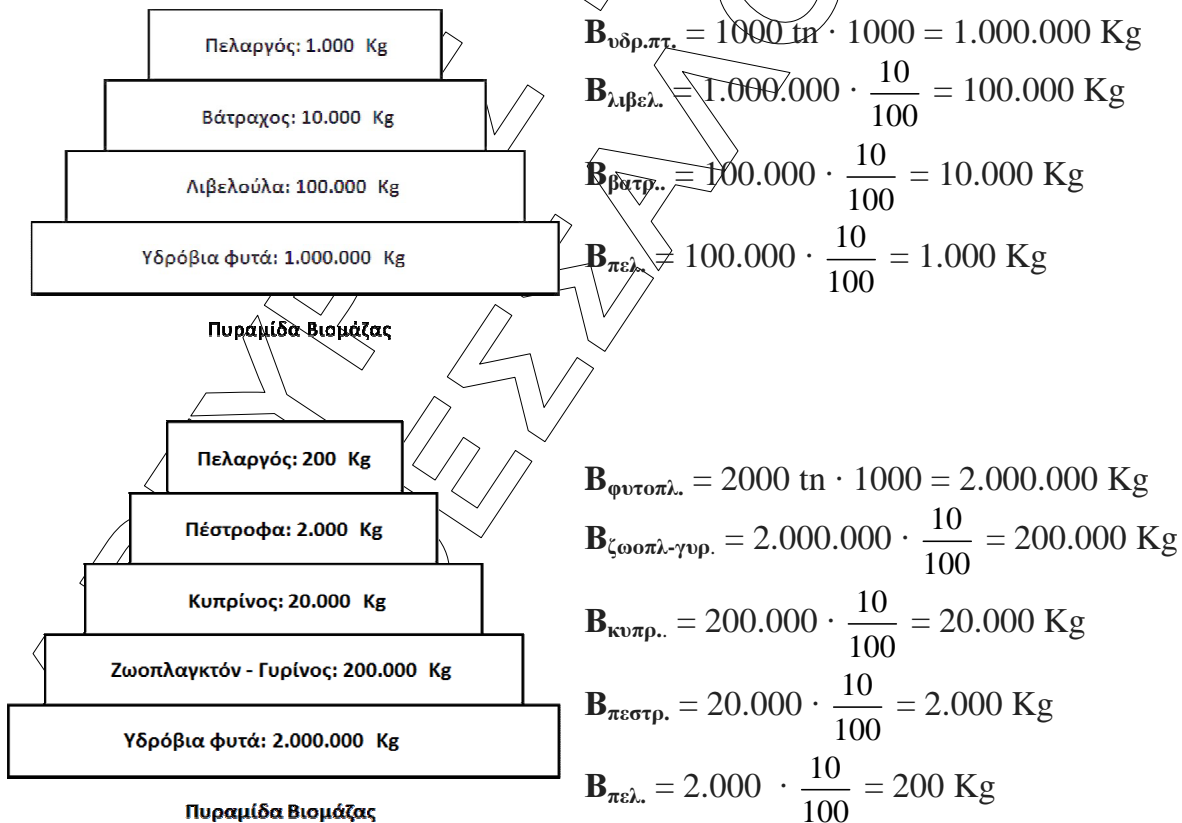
Πελαργός: 1.000 Kg

Βάτραχος: 10.000 Kg

Λιβελούλα: 100.000 Kg

Υδρόβια φυτά: 1.000.000 Kg

Πυραμίδα Βιομάζας

$\mathbf{B}_{\mathbf{υδρ.πτ.}} = 1000 \text{ tn} \cdot 1000 = 1.000.000 \text{ Kg}$

$\mathbf{B}_{\mathbf{λιβελ.}} = 1.000.000 \cdot \frac{10}{100} = 100.000 \text{ Kg}$

$\mathbf{B}_{\mathbf{βατρ..}} = 100.000 \cdot \frac{10}{100} = 10.000 \text{ Kg}$

$\mathbf{B}_{\mathbf{πελ.}} = 100.000 \cdot \frac{10}{100} = 1.000 \text{ Kg}$

Πελαργός: 200 Kg

Πέστροφα: 2.000 Kg

Κυπρίνος: 20.000 Kg

Ζωοπλαγκτόν - Γυρίνος: 200.000 Kg

Υδρόβια φυτά: 2.000.000 Kg

Πυραμίδα Βιομάζας

$\mathbf{B}_{\mathbf{φυτοπλ.}} = 2000 \text{ tn} \cdot 1000 = 2.000.000 \text{ Kg}$

$\mathbf{B}_{\mathbf{ζωοπλ\text{-}γυρ.}} = 2.000.000 \cdot \frac{10}{100} = 200.000 \text{ Kg}$

$\mathbf{B}_{\mathbf{κυπρ..}} = 200.000 \cdot \frac{10}{100} = 20.000 \text{ Kg}$

$\mathbf{B}_{\mathbf{πεστρ.}} = 20.000 \cdot \frac{10}{100} = 2.000 \text{ Kg}$

$\mathbf{B}_{\mathbf{πελ.}} = 2.000 \cdot \frac{10}{100} = 200 \text{ Kg}$